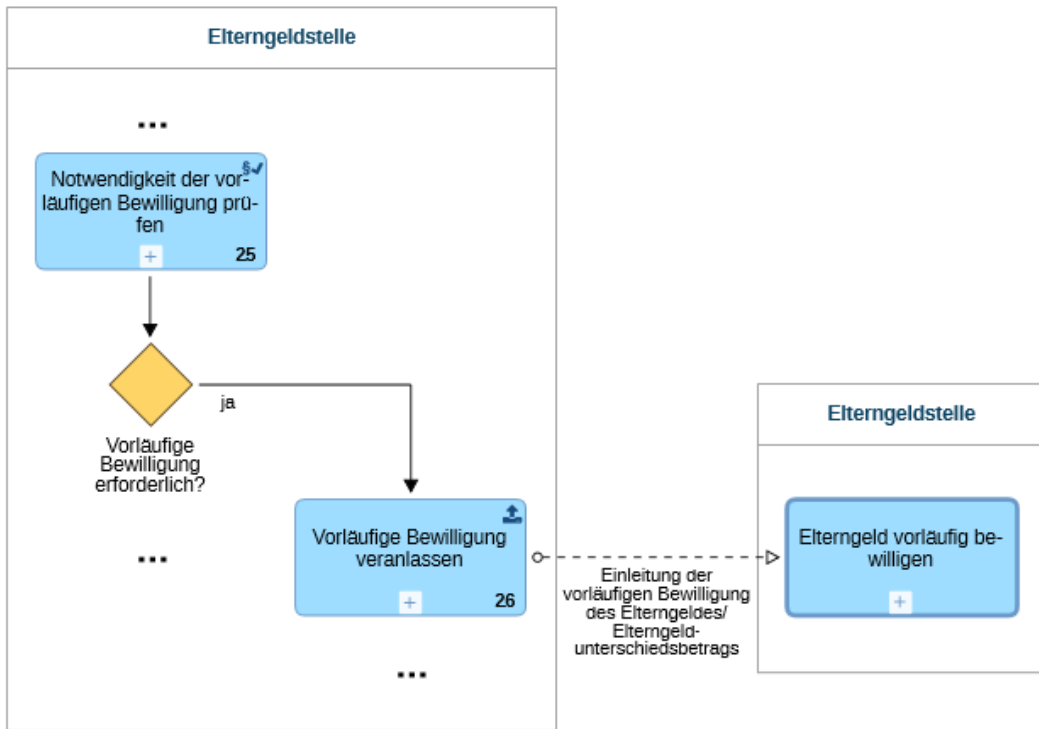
Elterngeldstelle

...

Notwendigkeit der vorläufigen Bewilligung prüfen

§✓

+

25

ja

Vorläufige Bewilligung erforderlich?

...

Vorläufige Bewilligung veranlassen

+

26

...

Einleitung der vorläufigen Bewilligung des Elterngeldes/ Elterngeldunterschiedsbetrags

Elterngeldstelle

Elterngeld vorläufig bewilligen

+